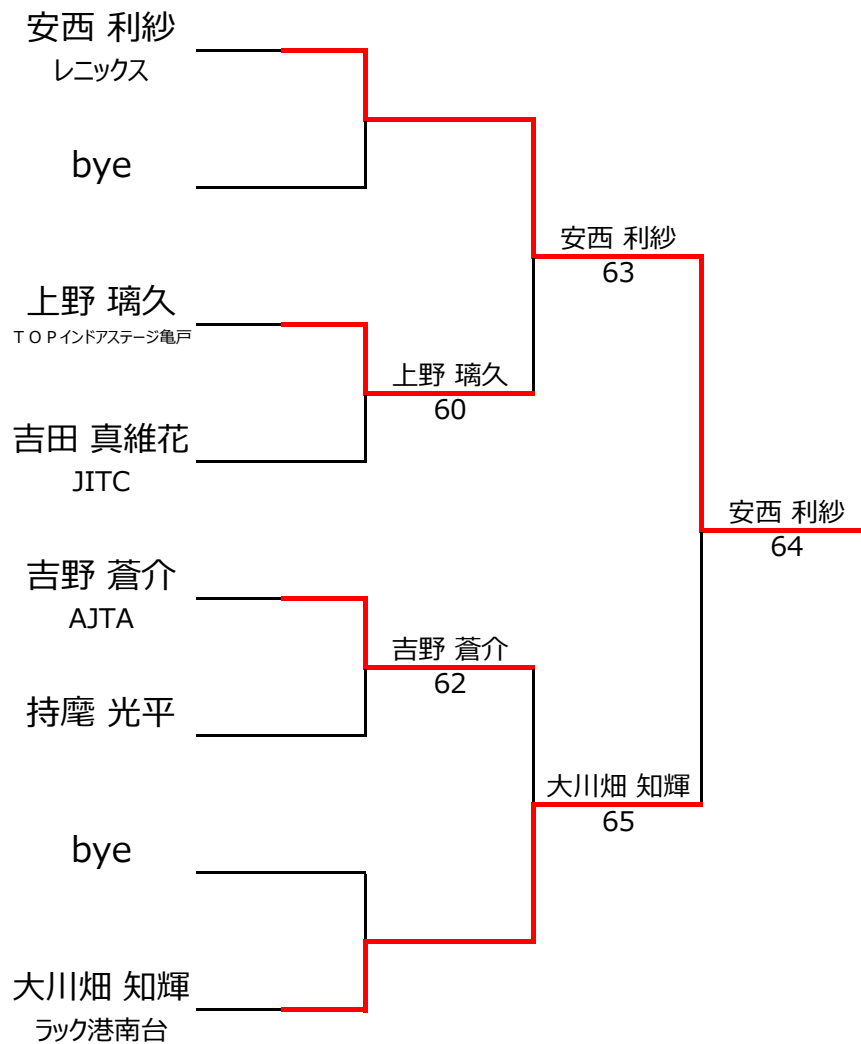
安西 利紗
レニックス

bye

上野 璃久
ＴＯＰインドアステージ亀戸

吉田 真維花
JITC

吉野 蒼介
AJTA

持麿 光平

bye

大川畑 知輝
ラック港南台

安西 利紗
63

上野 璃久
60

吉野 蒼介
62

大川畑 知輝
65

安西 利紗
64